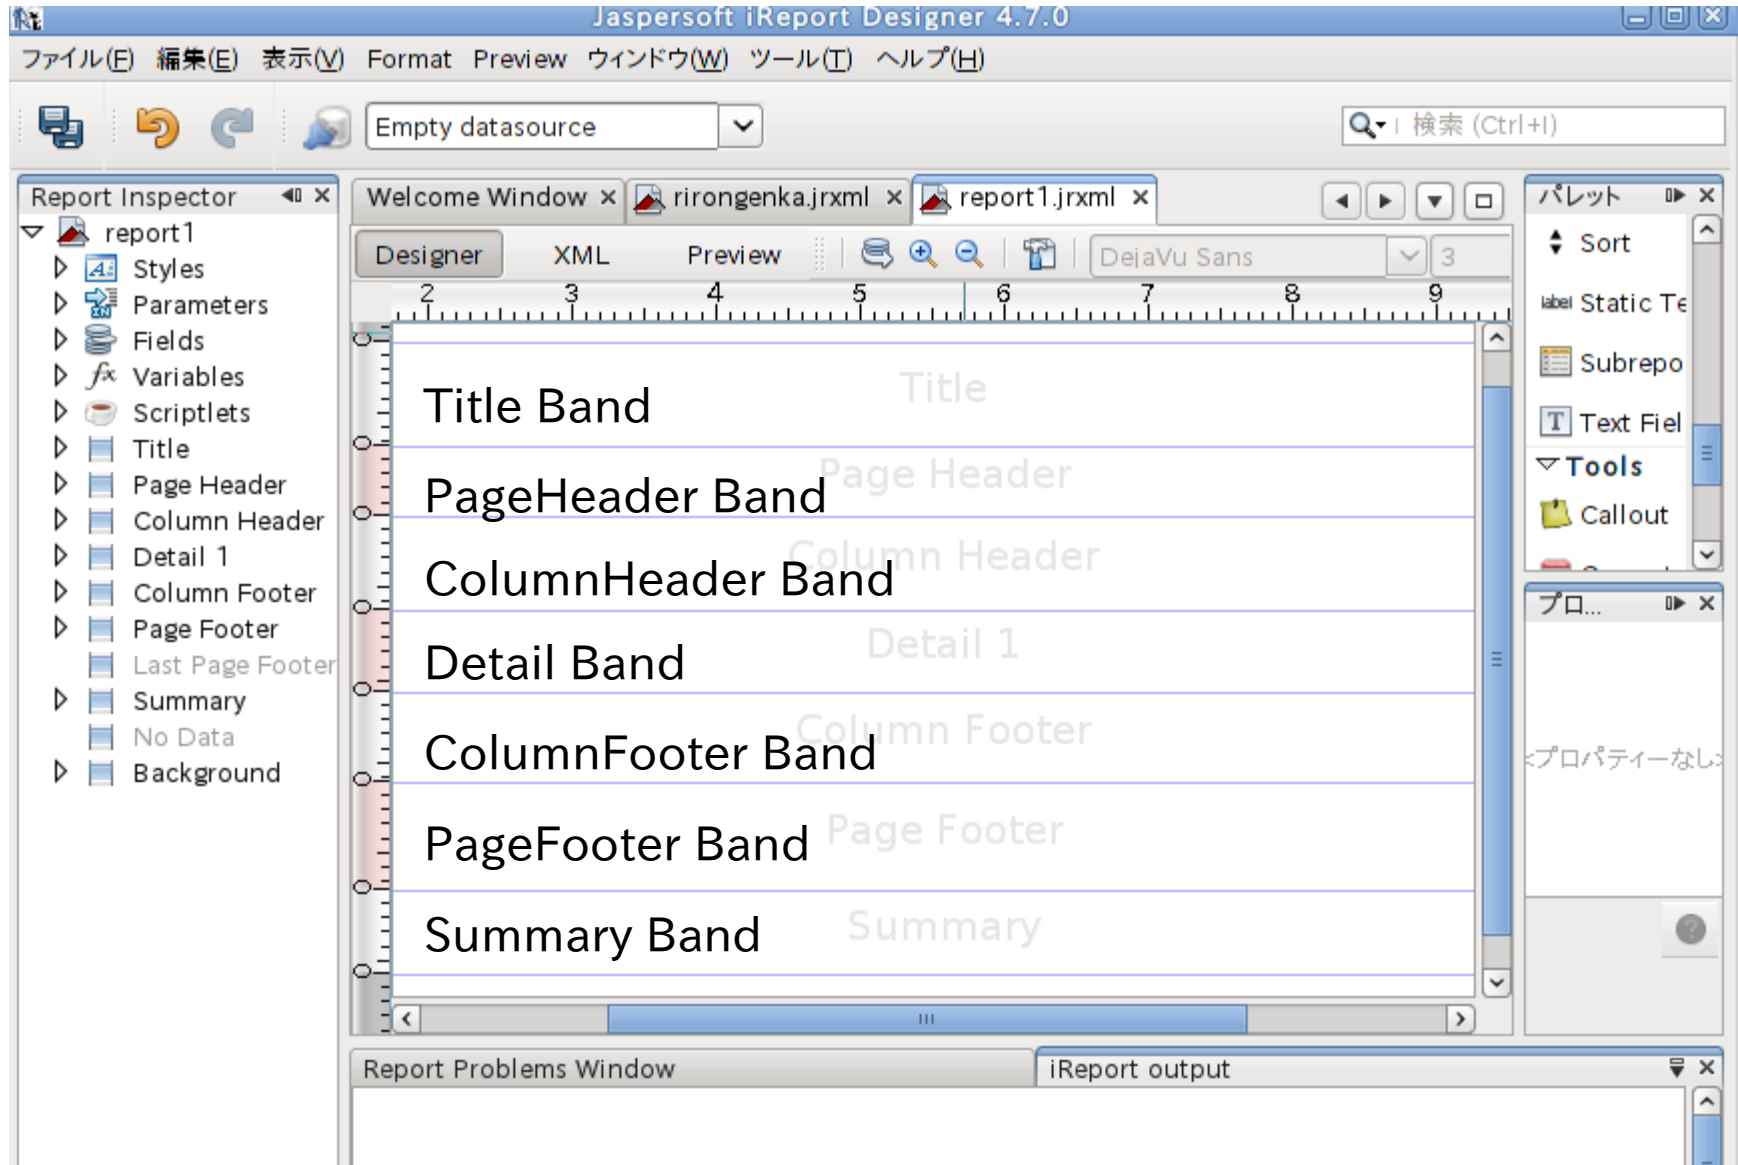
Jaspersoft iReport Designer 4.7.0

ファイル(F) 編集(E) 表示(V) Format Preview ウィンドウ(W) ツール(T) ヘルプ(H)

Empty datasource

検索 (Ctrl+I)

Report Inspector

report1
Styles
Parameters
Fields
Variables
Scriptlets
Title
Page Header
Column Header
Detail 1
Column Footer
Page Footer
Last Page Footer
Summary
No Data
Background

Welcome Window
rirongenka.jrxml
report1.jrxml

Designer XML Preview

DejaVu Sans
3

2 3 4 5 6 7 8 9

Title Band
Title
PageHeader Band
Page Header
ColumnHeader Band
Column Header
Detail Band
Detail 1
ColumnFooter Band
Column Footer
PageFooter Band
Page Footer
Summary Band
Summary

パレット
Sort
label Static Te
Subrepo
Text Fiel
Tools
Callout

プロ...
<プロパティーなし>

Report Problems Window
iReport output